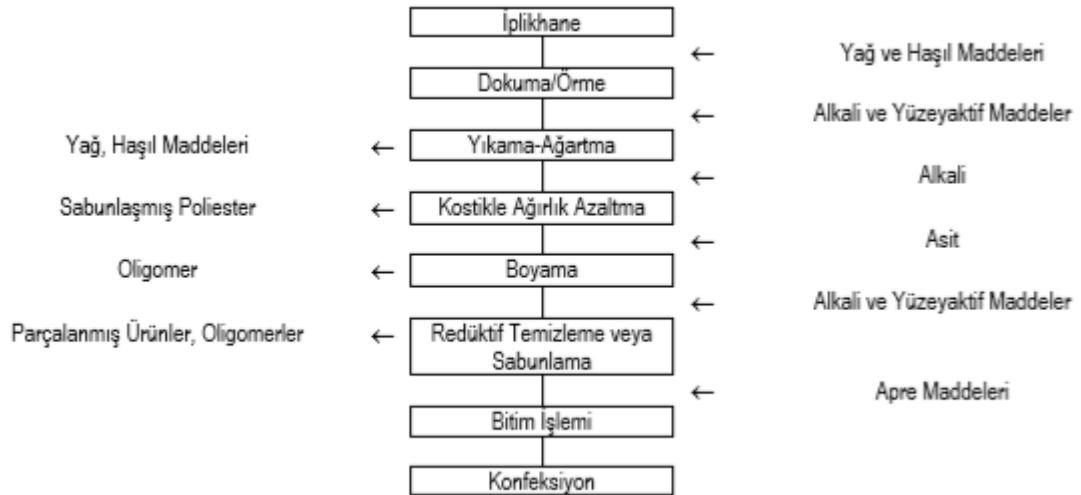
İplikhane

← Yağ ve Haşıl Maddeleri

Dokuma/Örme

← Alkali ve Yüzeyaktif Maddeler

Yağ, Haşıl Maddeleri ← Yıkama-Ağartma

← Alkali

Sabunlaşmış Poliester ← Kostikle Ağırlık Azaltma

← Asit

Oligomer ← Boyama

← Alkali ve Yüzeyaktif Maddeler

Parçalanmış Ürünler, Oligomerler ← Redüktif Temizleme veya Sabunlama

← Apre Maddeleri

Bitim İşlemi

Konfeksiyon